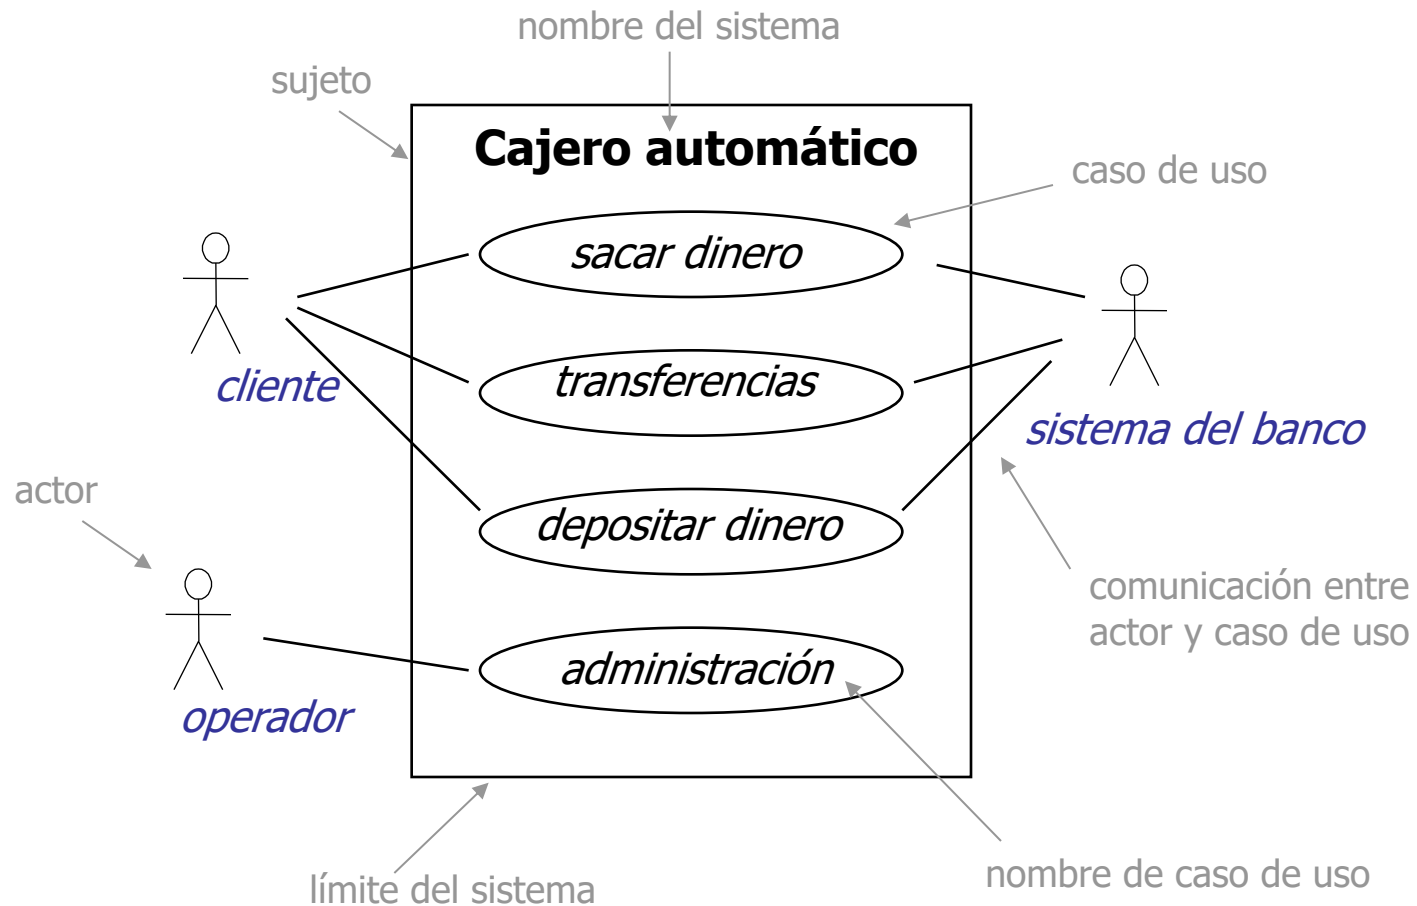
nombre del sistema

sujeto

Cajero automático

caso de uso

sacar dinero

cliente

transferencias

sistema del banco

actor

depositar dinero

comunicación entre actor y caso de uso

administración

operador

límite del sistema

nombre de caso de uso